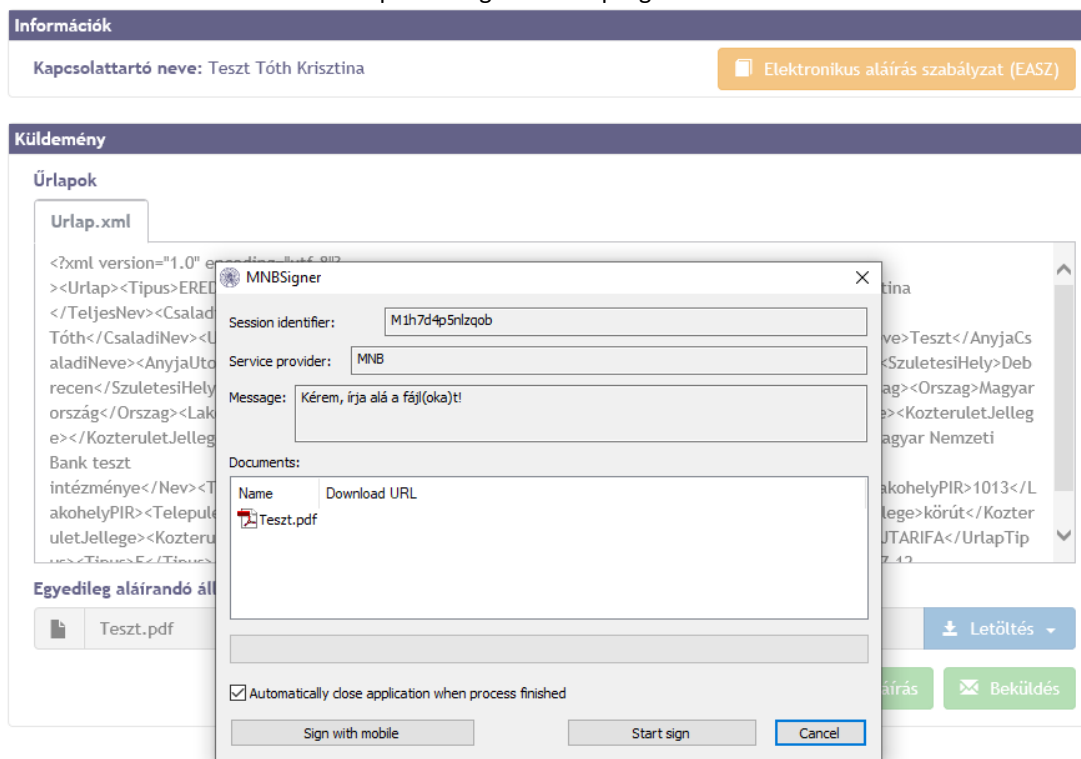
Információk

Kapcsolattartó neve: Teszt Tóth Krisztina

Elektronikus aláírás szabályzat (EASZ)

Küldemény

Űrlapok

Urlap.xml

<?xml version="1.0" e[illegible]
><Urlap><Tipus>ERED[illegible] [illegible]tina
</TeljesNev><Csalad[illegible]
Tóth</CsaladiNev><U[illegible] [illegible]ve>Teszt</AnyjaCs
aladiNeve><AnyjaUto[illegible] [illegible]<SzuletesiHely>Deb
recen</SzuletesiHely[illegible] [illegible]ag><Orszag>Magyar
ország</Orszag><Lak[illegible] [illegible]e><KozteruletJelleg
e></KozteruletJelleg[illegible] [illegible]agyar Nemzeti
Bank teszt
intézménye</Nev><T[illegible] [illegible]akohelyPIR>1013</L
akohelyPIR><Telepule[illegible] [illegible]llege>körút</Kozter
uletJellege><Kozteru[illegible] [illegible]UTARIFA</UrlapTip
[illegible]

Egyedileg aláírandó áll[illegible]

Teszt.pdf

Letöltés

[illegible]áírás

Beküldés

MNBSigner

Session identifier: M1h7d4p5nlzqob

Service provider: MNB

Message: Kérem, írja alá a fájl(oka)t!

Documents:

| Name | Download URL |
|---|---|
| Teszt.pdf | |

Automatically close application when process finished

Sign with mobile

Start sign

Cancel